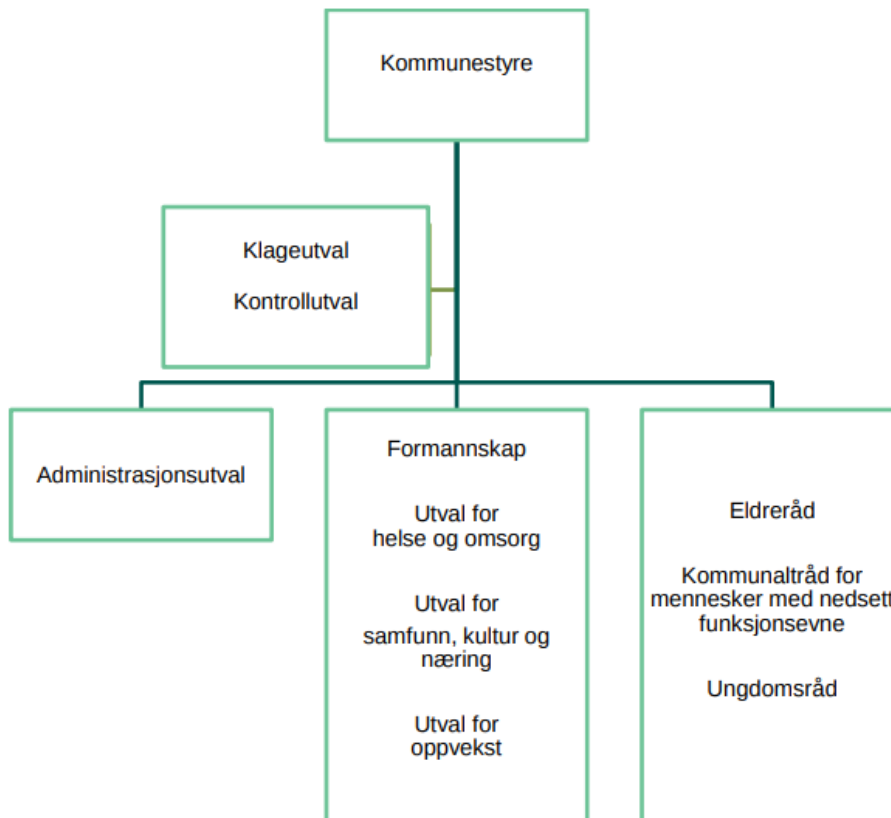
Kommunestyre

Klageutval

Kontrollutval

Administrasjonsutval

Formannskap

Utval for helse og omsorg

Utval for samfunn, kultur og næring

Utval for oppvekst

Eldreråd

Kommunalråd for mennesker med nedsett funksjonsevne

Ungdomsråd